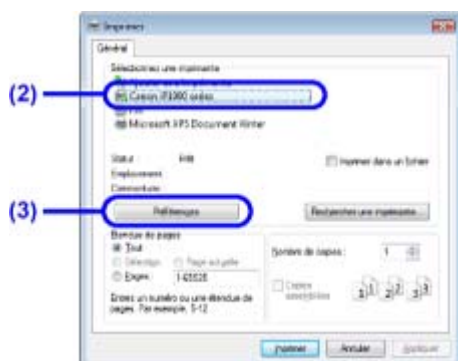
Imprimer

Général

Sélectionnez une imprimante

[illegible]

Canon iP3600 séries

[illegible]

Microsoft XPS Document Writer

(2)

Statut : Prêt

Emplacement :

Commentaire :

Imprimer dans un fichier

(3)

Préférences

Rechercher une imprimante...

Étendue de pages

Tout

Sélection

Page actuelle

Pages : 1-65535

Entrez un numéro ou une étendue de pages. Par exemple, 5-12

Nombre de copies : 1

Copies assemblées

Imprimer

Annuler

Appliquer